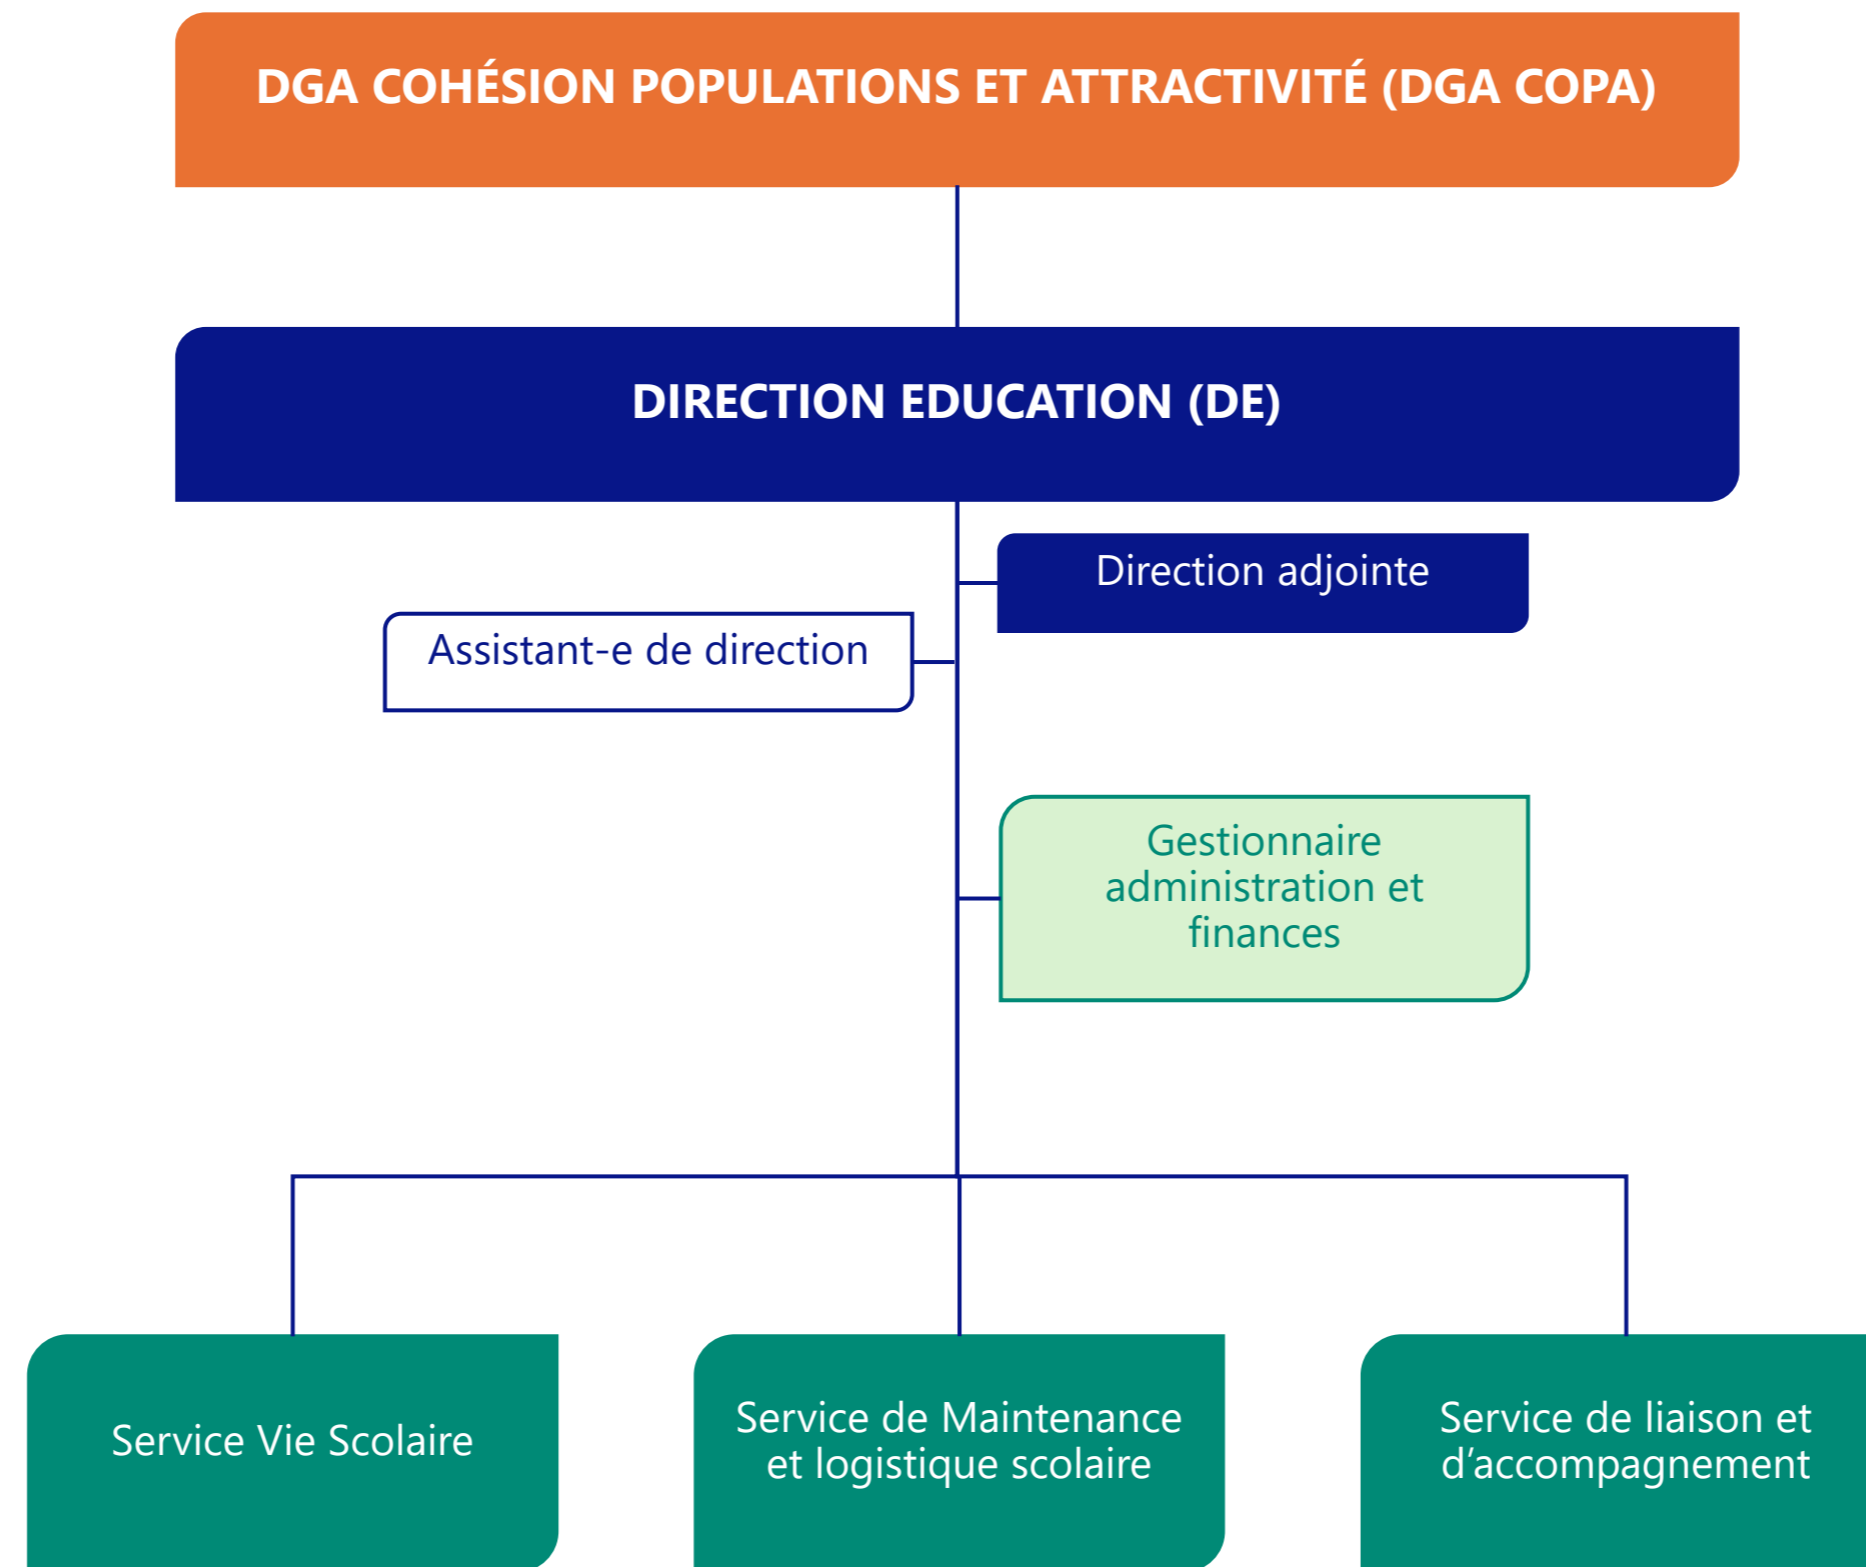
DGA COHÉSION POPULATIONS ET ATTRACTIVITÉ (DGA COPA)

DIRECTION EDUCATION (DE)

Direction adjointe

Assistant-e de direction

Gestionnaire administration et finances

Service Vie Scolaire

Service de Maintenance et logistique scolaire

Service de liaison et d’accompagnement